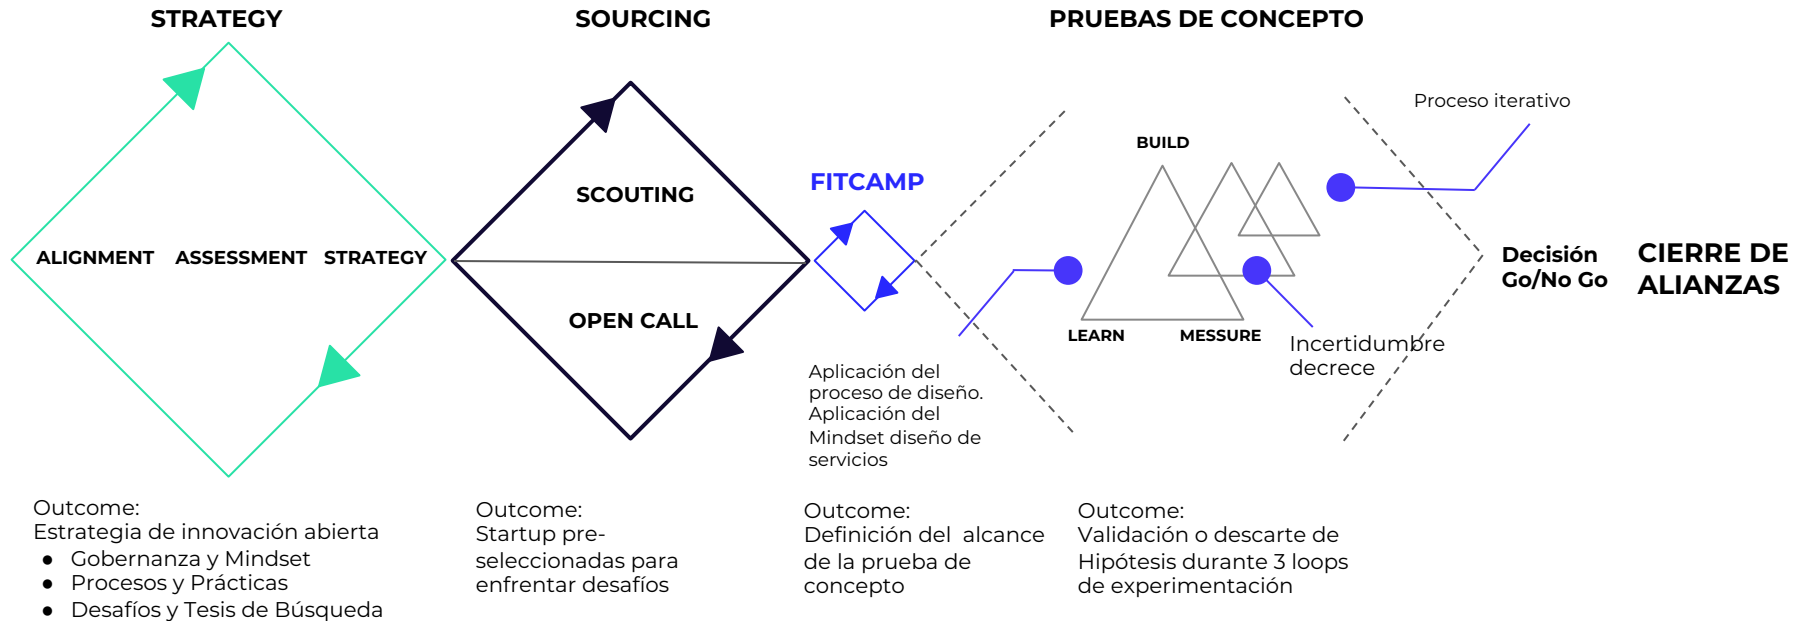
STRATEGY

SOURCING

PRUEBAS DE CONCEPTO

ALIGNMENT ASSESSMENT STRATEGY

SCOUTING

OPEN CALL

FITCAMP

Aplicación del proceso de diseño. Aplicación del Mindset diseño de servicios

BUILD

LEARN

MESSURE

Proceso iterativo

Incertidumbre decrece

Decisión Go/No Go

CIERRE DE ALIANZAS

Outcome:
Estrategia de innovación abierta
- Gobernanza y Mindset
- Procesos y Prácticas
- Desafíos y Tesis de Búsqueda

Outcome:
Startup pre-seleccionadas para enfrentar desafíos

Outcome:
Definición del alcance de la prueba de concepto

Outcome:
Validación o descarte de Hipótesis durante 3 loops de experimentación